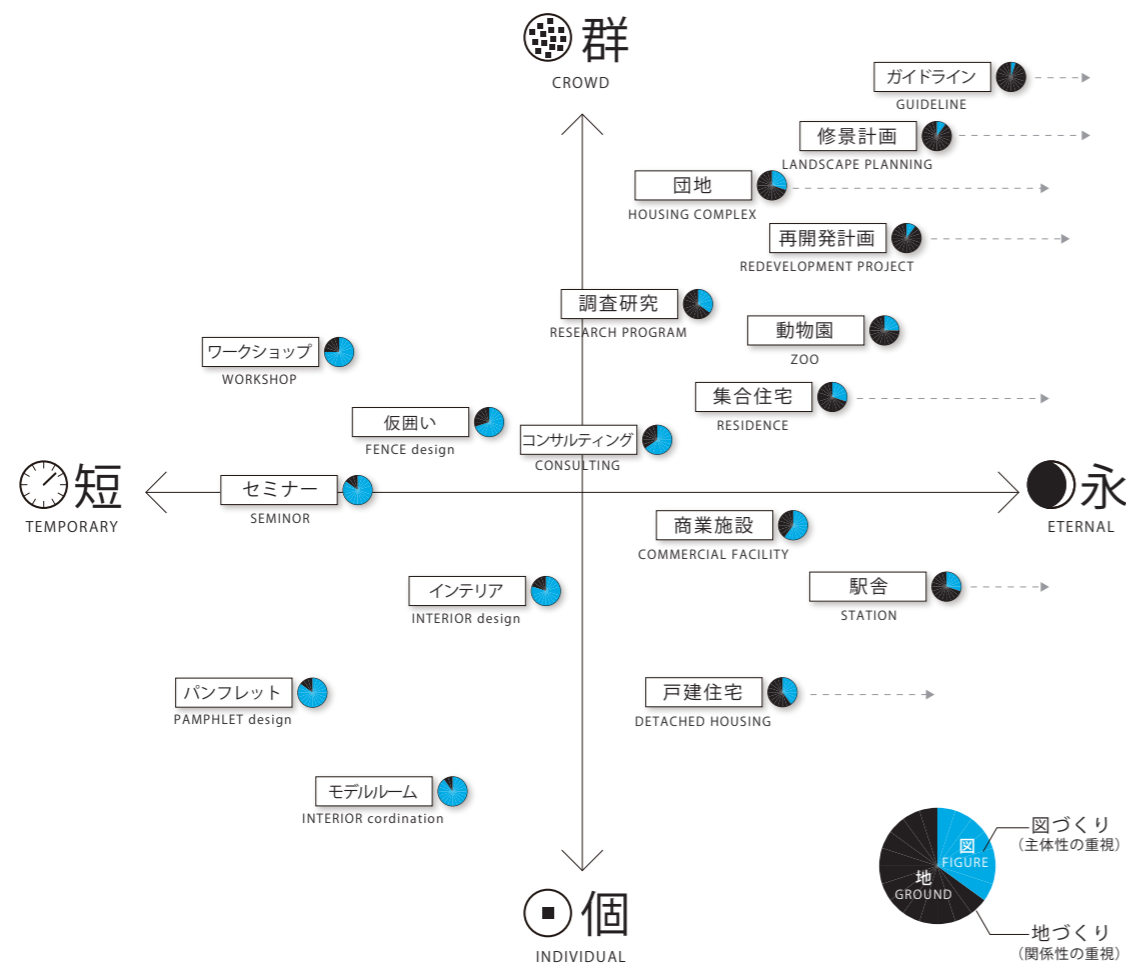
群
CROWD

ガイドライン
GUIDELINE

修景計画
LANDSCAPE PLANNING

団地
HOUSING COMPLEX

再開発計画
REDEVELOPMENT PROJECT

調査研究
RESEARCH PROGRAM

動物園
ZOO

ワークショップ
WORKSHOP

集合住宅
RESIDENCE

仮囲い
FENCE design

コンサルティング
CONSULTING

短
TEMPORARY

セミナー
SEMINOR

永
ETERNAL

商業施設
COMMERCIAL FACILITY

駅舎
STATION

インテリア
INTERIOR design

パンフレット
PAMPHLET design

戸建住宅
DETACHED HOUSING

モデルルーム
INTERIOR cordination

図
FIGURE

地
GROUND

図づくり
(主体性の重視)

地づくり
(関係性の重視)

個
INDIVIDUAL